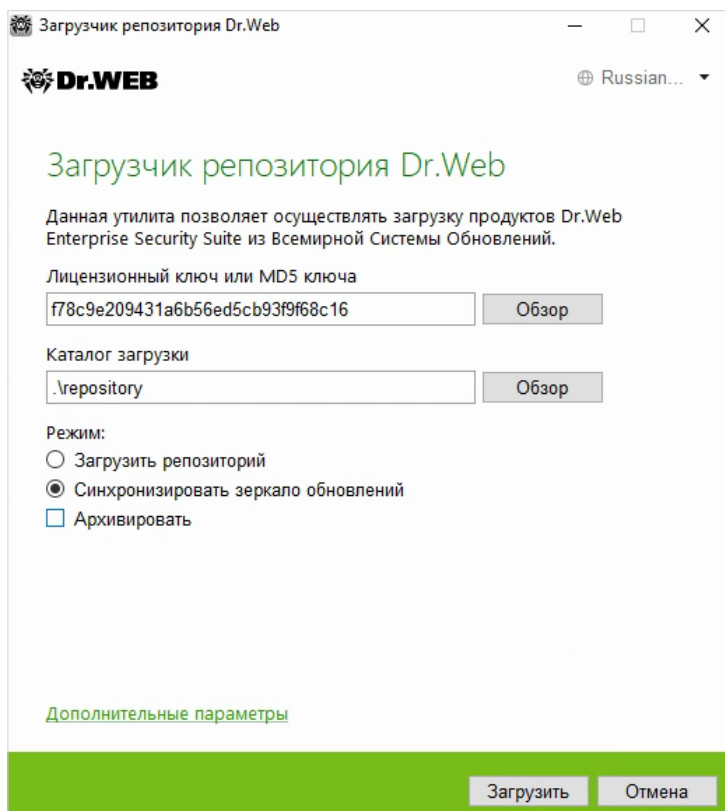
Загрузчик репозитория Dr.Web

Dr.WEB

Russian...

Загрузчик репозитория Dr.Web

Данная утилита позволяет осуществлять загрузку продуктов Dr.Web Enterprise Security Suite из Всемирной Системы Обновлений.

Лицензионный ключ или MD5 ключа

f78c9e209431a6b56ed5cb93f9f68c16

Обзор

Каталог загрузки

.\repository

Обзор

Режим:

Загрузить репозиторий

Синхронизировать зеркало обновлений

Архивировать

Дополнительные параметры

Загрузить

Отмена